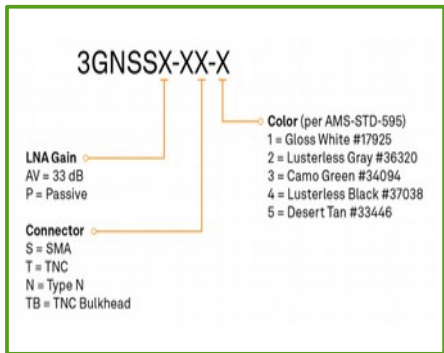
3GNSSX-XX-X

Color (per AMS-STD-595)
1 = Gloss White #17925
2 = Lusterless Gray #36320
3 = Camo Green #34094
4 = Lusterless Black #37038
5 = Desert Tan #33446

LNA Gain
AV = 33 dB
P = Passive

Connector
S = SMA
T = TNC
N = Type N
TB = TNC Bulkhead